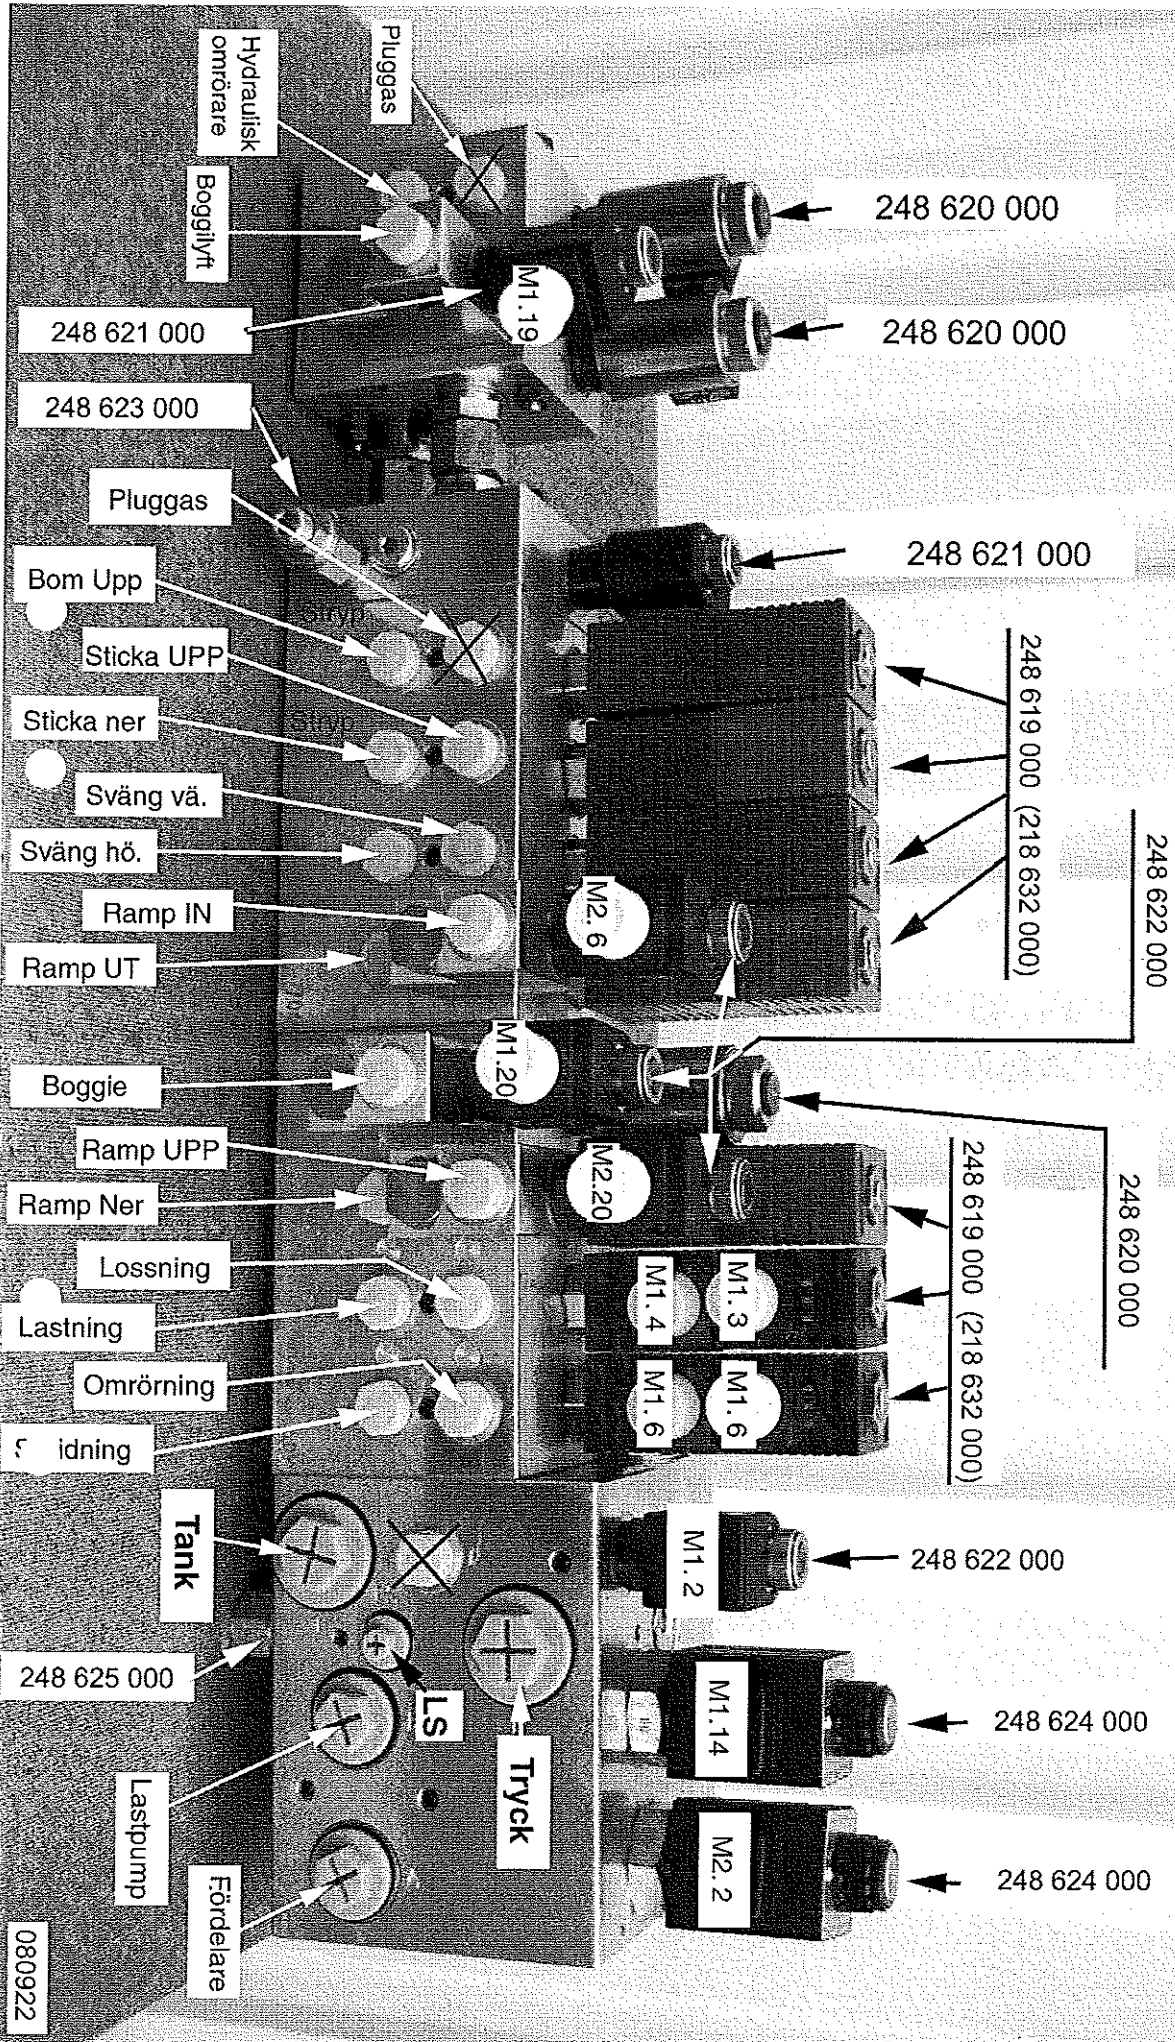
Pluggas
Hydraulisk omröräre
Boggilyft
248 620 000
248 620 000
M1.19
248 621 000
248 623 000
Pluggas
248 621 000
Bom Upp
Stryp
Sticka UPP
Stryp
Sticka ner
Sväng vä.
Sväng hö.
248 619 000 (218 632 000)
248 622 000
Ramp IN
M2.6
Ramp UT
M1.20
Boggie
Ramp UPP
M2.20
Ramp Ner
248 620 000
Lossning
M1.4
M1.3
248 619 000 (218 632 000)
Lastning
Omrörning
M1.6
M1.6
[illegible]idning
Tank
M1.2
248 622 000
248 625 000
LS
M1.14
248 624 000
Lastpump
Tryck
M2.2
248 624 000
Fördelare
080922